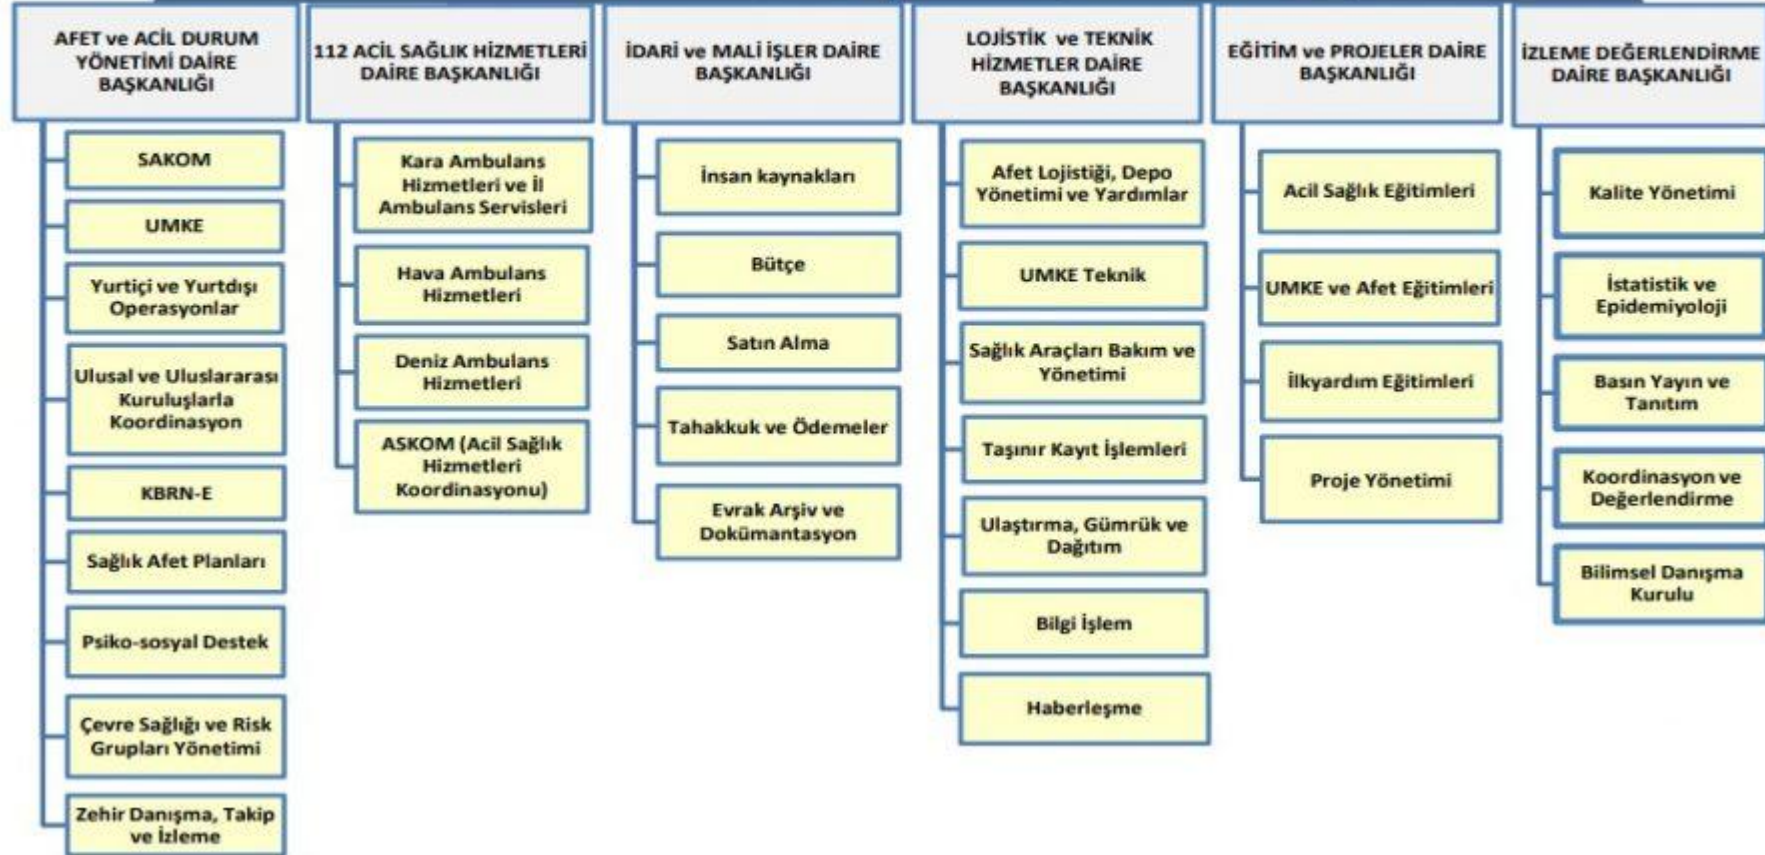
AFET ve ACİL DURUM YÖNETİMİ DAİRE BAŞKANLIĞI

SAKOM

UMKE

Yurtiçi ve Yurtdışı Operasyonlar

Ulusal ve Uluslararası Kuruluşlarla Koordinasyon

KBRN-E

Sağlık Afet Planları

Psiko-sosyal Destek

Çevre Sağlığı ve Risk Grupları Yönetimi

Zehir Danışma, Takip ve İzleme

112 ACİL SAĞLIK HİZMETLERİ DAİRE BAŞKANLIĞI

Kara Ambulans Hizmetleri ve İl Ambulans Servisleri

Hava Ambulans Hizmetleri

Deniz Ambulans Hizmetleri

ASKOM (Acil Sağlık Hizmetleri Koordinasyonu)

İDARİ ve MALİ İŞLER DAİRE BAŞKANLIĞI

İnsan kaynakları

Bütçe

Satın Alma

Tahakkuk ve Ödemeler

Evrak Arşiv ve Dokümantasyon

LOJİSTİK ve TEKNİK HİZMETLER DAİRE BAŞKANLIĞI

Afet Lojistiği, Depo Yönetimi ve Yardımlar

UMKE Teknik

Sağlık Araçları Bakım ve Yönetimi

Taşınır Kayıt İşlemleri

Ulaştırma, Gümrük ve Dağıtım

Bilgi İşlem

Haberleşme

EĞİTİM ve PROJELER DAİRE BAŞKANLIĞI

Acil Sağlık Eğitimleri

UMKE ve Afet Eğitimleri

İlkyardım Eğitimleri

Proje Yönetimi

İZLEME DEĞERLENDİRME DAİRE BAŞKANLIĞI

Kalite Yönetimi

İstatistik ve Epidemiyoloji

Basın Yayın ve Tanıtım

Koordinasyon ve Değerlendirme

Bilimsel Danışma Kurulu